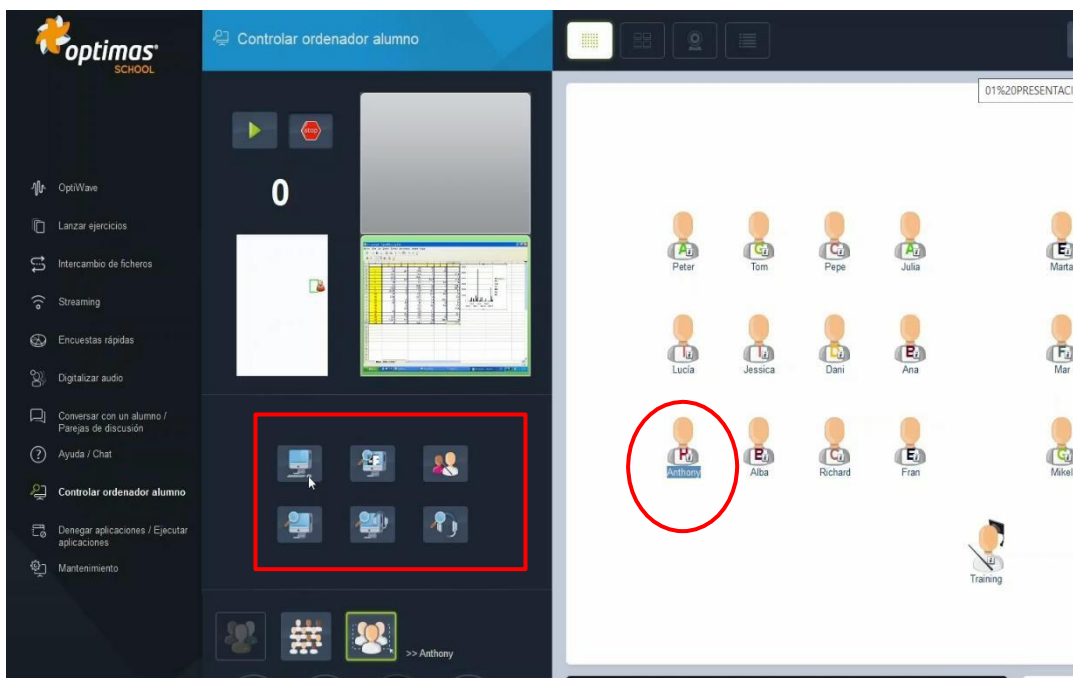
optimas SCHOOL

OptiWave
Lanzar ejercicios
Intercambio de ficheros
Streaming
Encuestas rápidas
Digitalizar audio
Conversar con un alumno / Parejas de discusión
Ayuda / Chat
Controlar ordenador alumno
Denegar aplicaciones / Ejecutar aplicaciones
Mantenimiento

Controlar ordenador alumno

STOP

0

>> Anthony

01%20PRESENTACI

A Peter
G Tom
C Pepe
A Julia
E Marta
I Lucía
I Jessica
D Dani
B Ana
F Mar
H Anthony
B Alba
C Richard
E Fran
G Mikel
Training